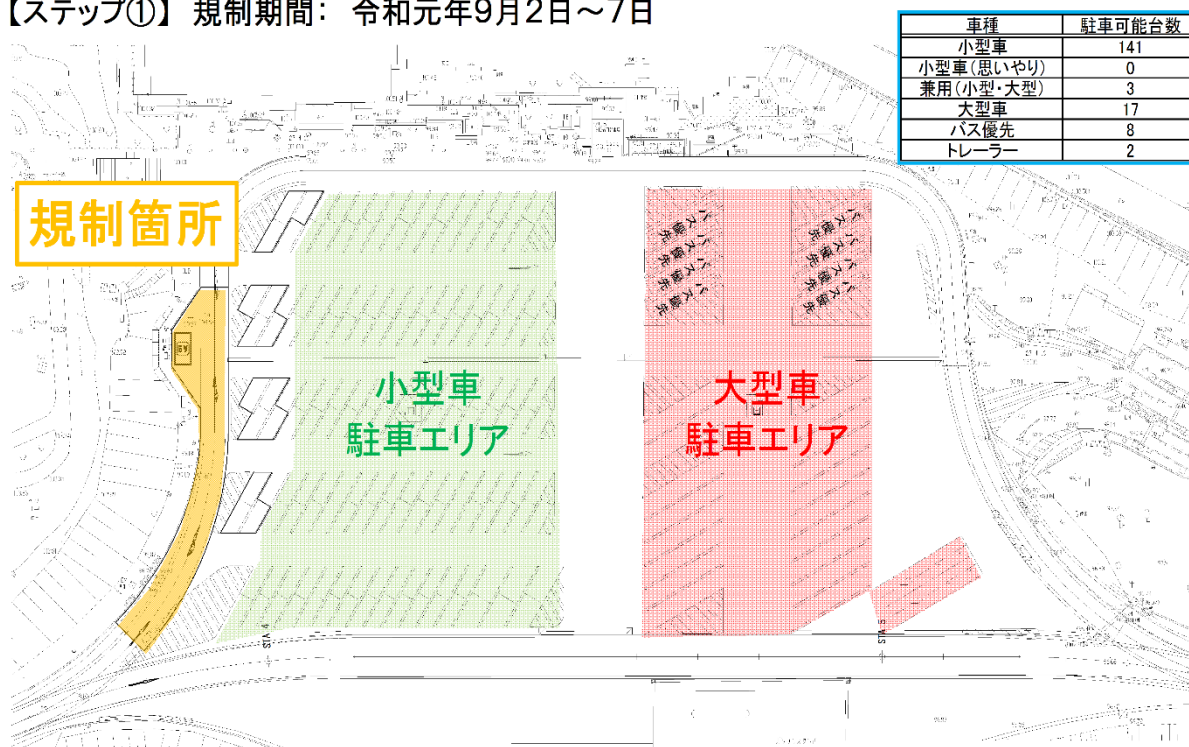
【ステップ①】 規制期間： 令和元年9月2日～7日

| 車種 | 駐車可能台数 |
|---|---|
| 小型車 | 141 |
| 小型車(思いやり) | 0 |
| 兼用(小型・大型) | 3 |
| 大型車 | 17 |
| バス優先 | 8 |
| トレーラー | 2 |

規制箇所

小型車
駐車エリア

大型車
駐車エリア

バス優先
バス優先
バス優先
バス優先
バス優先
バス優先
バス優先
バス優先